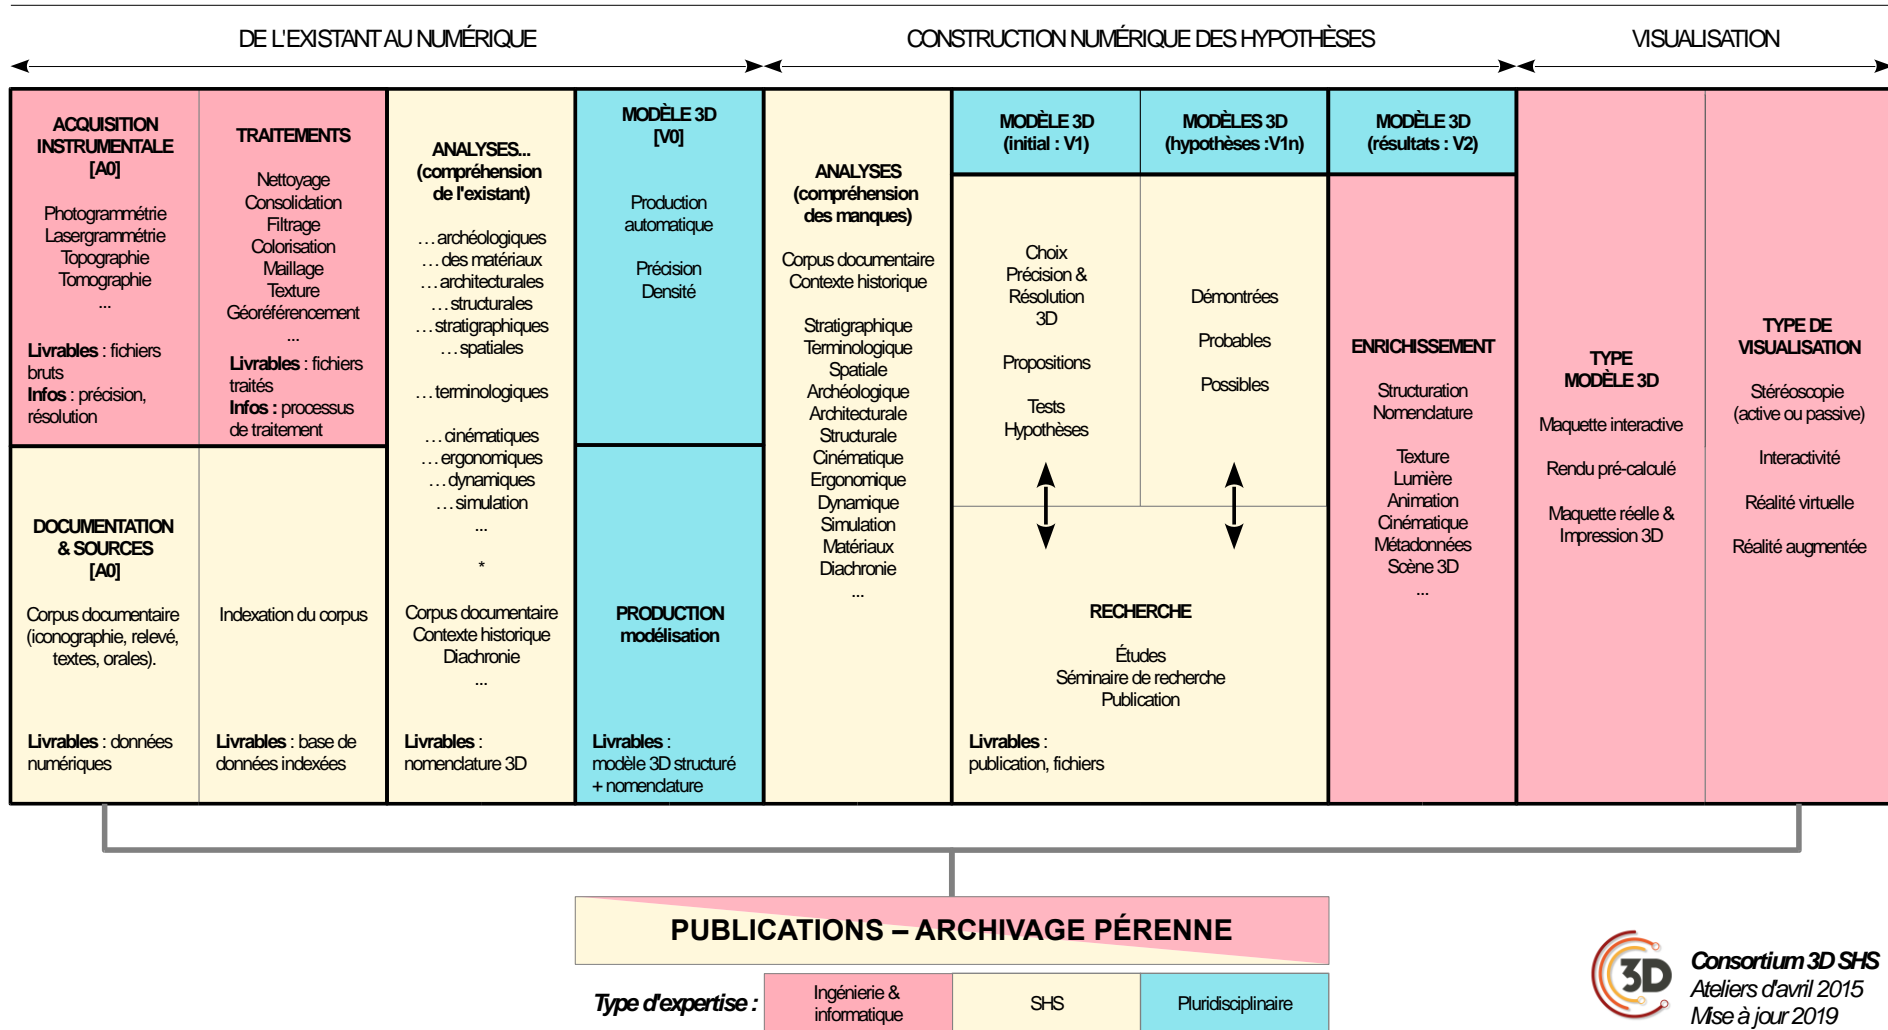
DE L'EXISTANT AU NUMÉRIQUE

CONSTRUCTION NUMÉRIQUE DES HYPOTHÈSES

VISUALISATION

ACQUISITION INSTRUMENTALE [A0]

Photogrammétrie
Lasergrammétrie
Topographie
Tomographie
...

Livrables : fichiers bruts
Infos : précision, résolution

TRAITEMENTS

Nettoyage
Consolidation
Filtrage
Colorisation
Maillage
Texture
Géoréférencement
...

Livrables : fichiers traités
Infos : processus de traitement

DOCUMENTATION & SOURCES [A0]

Corpus documentaire (iconographie, relevé, textes, orales).

Livrables : données numériques

Indexation du corpus

Livrables : base de données indexées

ANALYSES... (compréhension de l'existant)

...archéologiques
...des matériaux
...architecturales
...structurales
...stratigraphiques
...spatiales

...terminologiques

...cinématiques
...ergonomiques
...dynamiques
...simulation
...

*

Corpus documentaire
Contexte historique
Diachronie
...

Livrables : nomenclature 3D

MODÈLE 3D [V0]

Production automatique

Précision
Densité

PRODUCTION modélisation

Livrables : modèle 3D structuré + nomenclature

ANALYSES (compréhension des manques)

Corpus documentaire
Contexte historique

Stratigraphique
Terminologique
Spatiale
Archéologique
Architecturale
Structurale
Cinématique
Ergonomique
Dynamique
Simulation
Matériaux
Diachronie
...

MODÈLE 3D (initial : V1)

Choix
Précision & Résolution 3D

Propositions

Tests
Hypothèses

MODÈLES 3D (hypothèses :V1n)

Démontrées

Probables

Possibles

RECHERCHE

Études
Séminaire de recherche
Publication

Livrables : publication, fichiers

MODÈLE 3D (résultats : V2)

ENRICHISSEMENT

Structuration
Nomenclature

Texture
Lumière
Animation
Cinématique
Métadonnées
Scène 3D
...

TYPE MODÈLE 3D

Maquette interactive

Rendu pré-calculé

Maquette réelle & Impression 3D

TYPE DE VISUALISATION

Stéréoscopie (active ou passive)

Interactivité

Réalité virtuelle

Réalité augmentée

PUBLICATIONS – ARCHIVAGE PÉRENNE

Type d'expertise :

Ingénierie & informatique

SHS

Pluridisciplinaire

3D

Consortium 3D SHS
Ateliers d'avril 2015
Mise à jour 2019